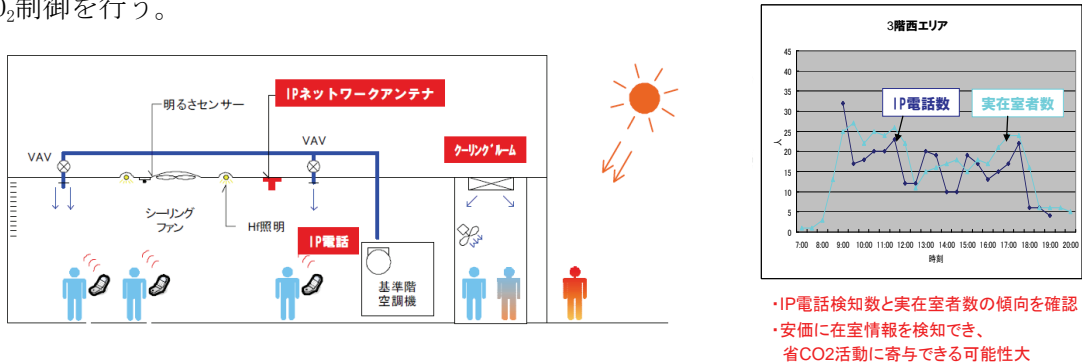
$)_2$制御を行う。

明るさセンサー

IPネットワークアンテナ

VAV

VAV

クーリング゛ルーム

シーリングファン

Hf照明

IP電話

基準階空調機

3階西エリア

IP電話数

実在室者数

人

45
40
35
30
25
20
15
10
5
0

7:00 8:00 9:00 10:00 11:00 12:00 13:00 14:00 15:00 16:00 17:00 18:00 19:00 20:00

時刻

・IP電話検知数と実在室者数の傾向を確認
・安価に在室情報を検知でき、省CO2活動に寄与できる可能性大